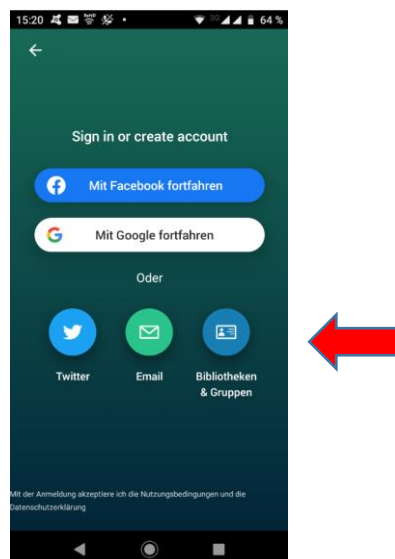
15:20 64 %

←

Sign in or create account

Mit Facebook fortfahren

G Mit Google fortfahren

Oder

Twitter

Email

Bibliotheken & Gruppen

Mit der Anmeldung akzeptiere ich die Nutzungsbedingungen und die Datenschutzerklärung